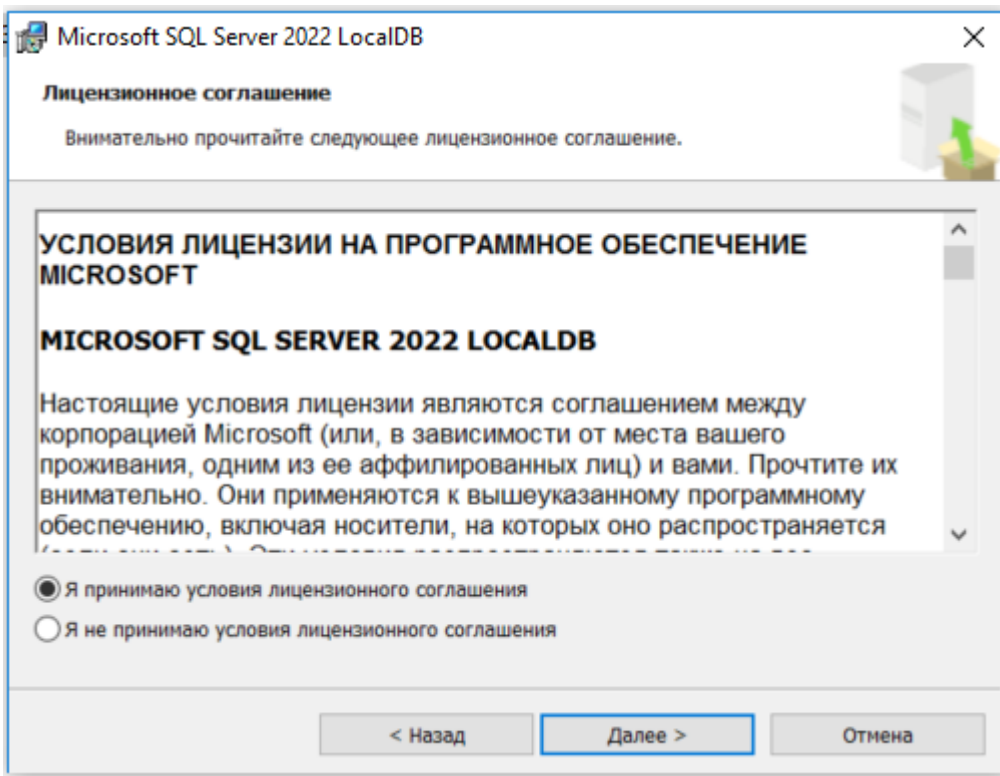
Microsoft SQL Server 2022 LocalDB

×

Лицензионное соглашение

Внимательно прочитайте следующее лицензионное соглашение.

УСЛОВИЯ ЛИЦЕНЗИИ НА ПРОГРАММНОЕ ОБЕСПЕЧЕНИЕ MICROSOFT

MICROSOFT SQL SERVER 2022 LOCALDB

Настоящие условия лицензии являются соглашением между корпорацией Microsoft (или, в зависимости от места вашего проживания, одним из ее аффилированных лиц) и вами. Прочтите их внимательно. Они применяются к вышеуказанному программному обеспечению, включая носители, на которых оно распространяется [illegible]

Я принимаю условия лицензионного соглашения

Я не принимаю условия лицензионного соглашения

< Назад

Далее >

Отмена